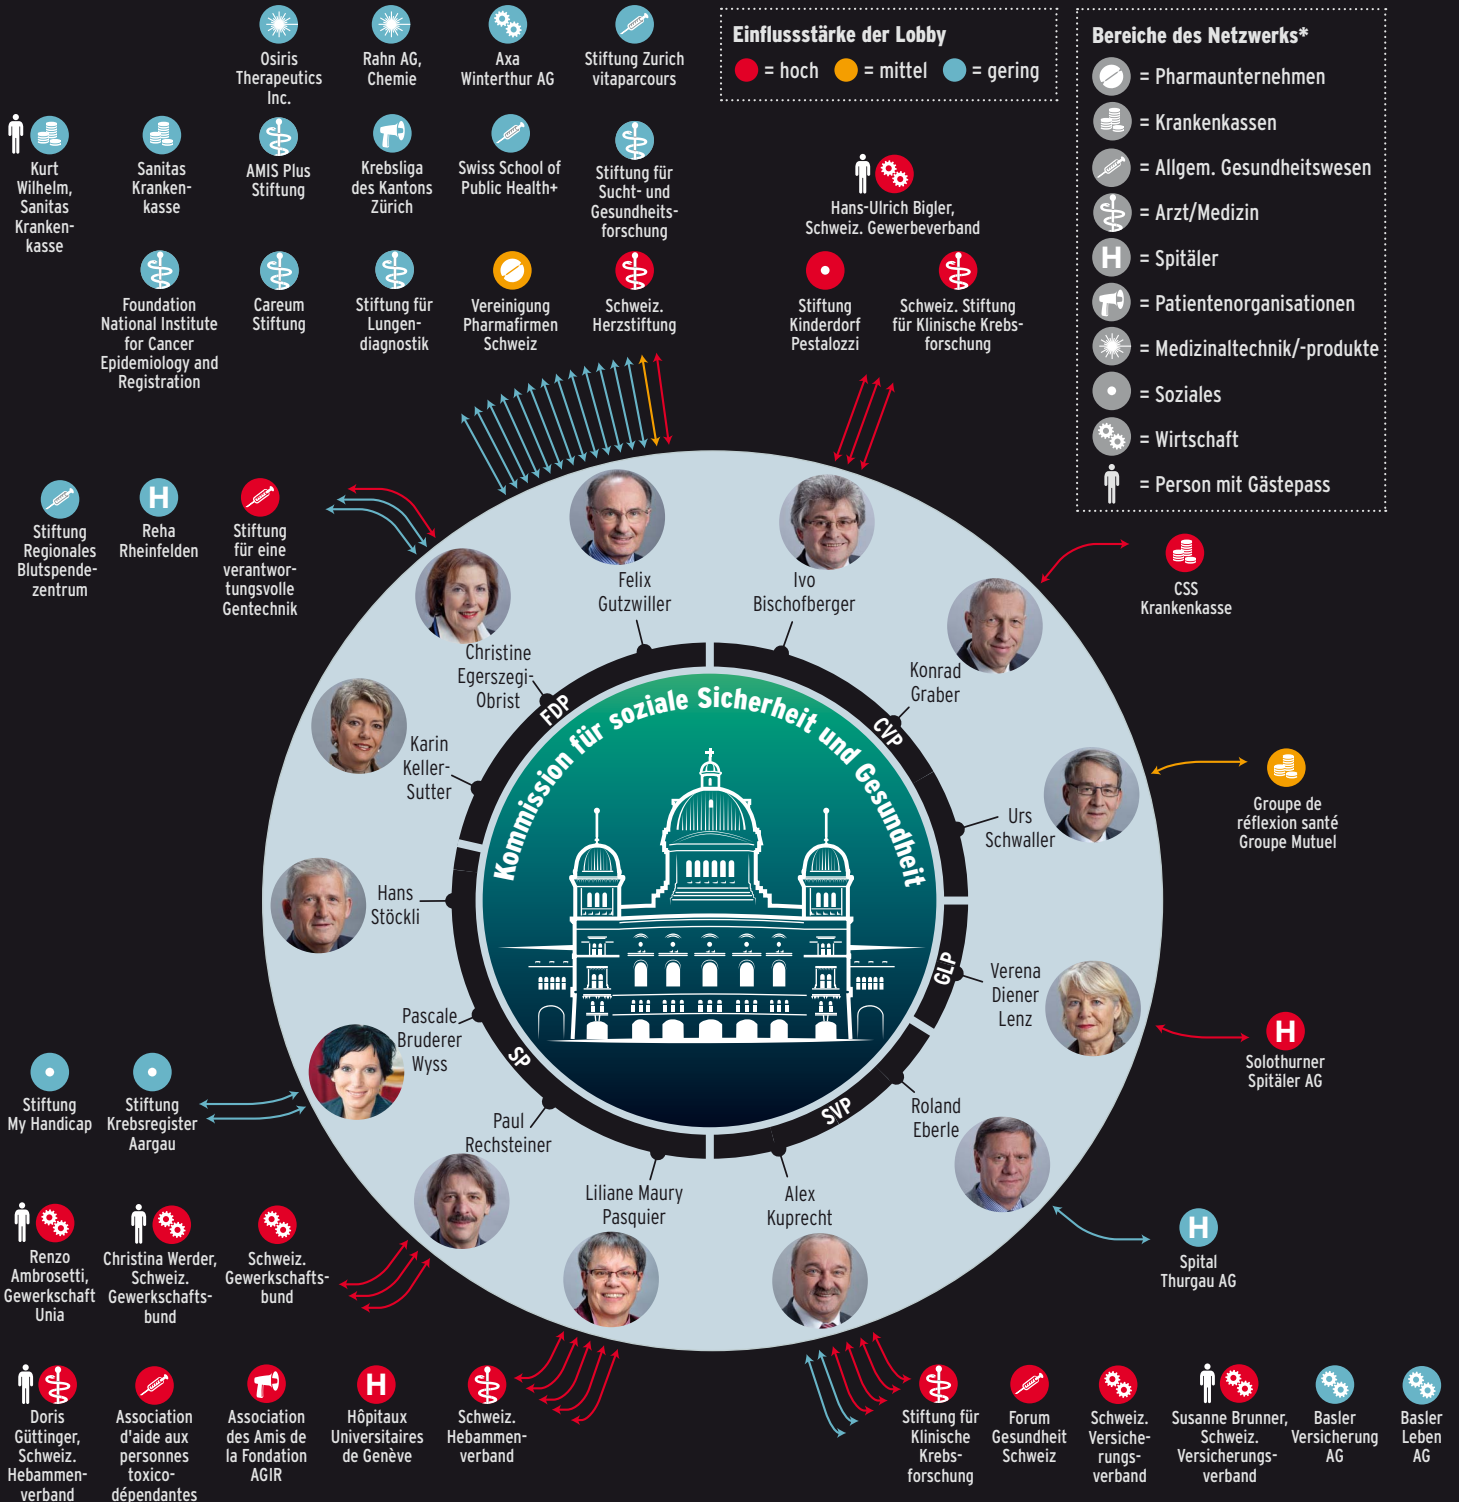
Osiris Therapeutics Inc.

Rahn AG, Chemie

Axa Winterthur AG

Stiftung Zurich vitaparcours

Einflussstärke der Lobby
= hoch = mittel = gering

Bereiche des Netzwerks*
= Pharmaunternehmen
= Krankenkassen
= Allgem. Gesundheitswesen
= Arzt/Medizin
= Spitäler
= Patientenorganisationen
= Medizinaltechnik/-produkte
= Soziales
= Wirtschaft
= Person mit Gästepass

Kurt Wilhelm, Sanitas Krankenkasse

Sanitas Krankenkasse

AMIS Plus Stiftung

Krebsliga des Kantons Zürich

Swiss School of Public Health+

Stiftung für Sucht- und Gesundheitsforschung

Hans-Ulrich Bigler, Schweiz. Gewerbeverband

Foundation National Institute for Cancer Epidemiology and Registration

Careum Stiftung

Stiftung für Lungendiagnostik

Vereinigung Pharmafirmen Schweiz

Schweiz. Herzstiftung

Stiftung Kinderdorf Pestalozzi

Schweiz. Stiftung für Klinische Krebsforschung

Stiftung Regionales Blutspendezentrum

Reha Rheinfelden

Stiftung für eine verantwortungsvolle Gentechnik

CSS Krankenkasse

Felix Gutzwiller

Ivo Bischofberger

Christine Egerszegi-Obrist

Konrad Graber

Karin Keller-Sutter

Kommission für soziale Sicherheit und Gesundheit

FDP

CVP

Urs Schwaller

Groupe de réflexion santé Groupe Mutuel

Hans Stöckli

GLP

Verena Diener Lenz

Pascale Bruderer Wyss

SP

Solothurner Spitäler AG

Stiftung My Handicap

Stiftung Krebsregister Aargau

SVP

Roland Eberle

Paul Rechsteiner

Liliane Maury Pasquier

Alex Kuprecht

Renzo Ambrosetti, Gewerkschaft Unia

Christina Werder, Schweiz. Gewerkschaftsbund

Schweiz. Gewerkschaftsbund

Spital Thurgau AG

Doris Güttinger, Schweiz. Hebammenverband

Association d'aide aux personnes toxicodépendantes

Association des Amis de la Fondation AGIR

Hôpitaux Universitaires de Genève

Schweiz. Hebammenverband

Stiftung für Klinische Krebsforschung

Forum Gesundheit Schweiz

Schweiz. Versicherungsverband

Susanne Brunner, Schweiz. Versicherungsverband

Basler Versicherung AG

Basler Leben AG